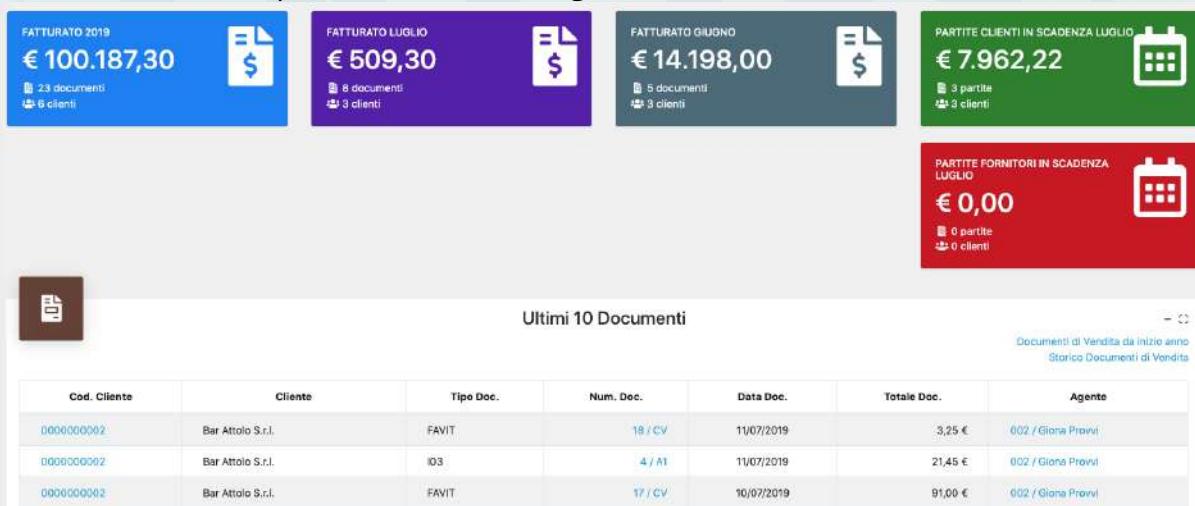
FATTURATO 2019
€ 100.187,30
23 documenti
6 clienti

FATTURATO LUGLIO
€ 509,30
8 documenti
3 clienti

FATTURATO GIUGNO
€ 14.198,00
5 documenti
3 clienti

PARTITE CLIENTI IN SCADENZA LUGLIO
€ 7.962,22
3 partite
3 clienti

PARTITE FORNITORI IN SCADENZA LUGLIO
€ 0,00
0 partite
0 clienti

Ultimi 10 Documenti

Documenti di Vendita da inizio anno
Storico Documenti di Vendita

| Cod. Cliente | Cliente | Tipo Doc. | Num. Doc. | Data Doc. | Totale Doc. | Agente |
|---|---|---|---|---|---|---|
| 0000000002 | Bar Attolo S.r.l. | FAVIT | 18 / CV | 11/07/2019 | 3,25 € | 002 / Giona Provvi |
| 0000000002 | Bar Attolo S.r.l. | I03 | 4 / A1 | 11/07/2019 | 21,45 € | 002 / Giona Provvi |
| 0000000002 | Bar Attolo S.r.l. | FAVIT | 17 / CV | 10/07/2019 | 91,00 € | 002 / Giona Provvi |